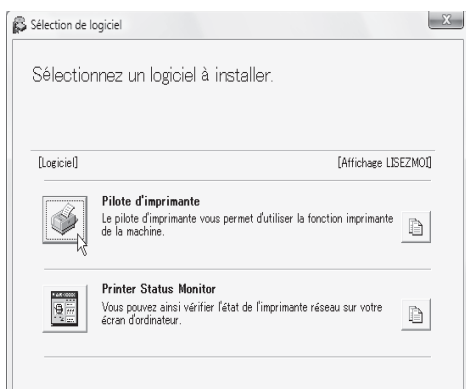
Sélection de logiciel

Sélectionnez un logiciel à installer.

[Logiciel]

[Affichage LISEZMOI]

Pilote d'imprimante

Le pilote d'imprimante vous permet d'utiliser la fonction imprimante de la machine.

Printer Status Monitor

Vous pouvez ainsi vérifier l'état de l'imprimante réseau sur votre écran d'ordinateur.